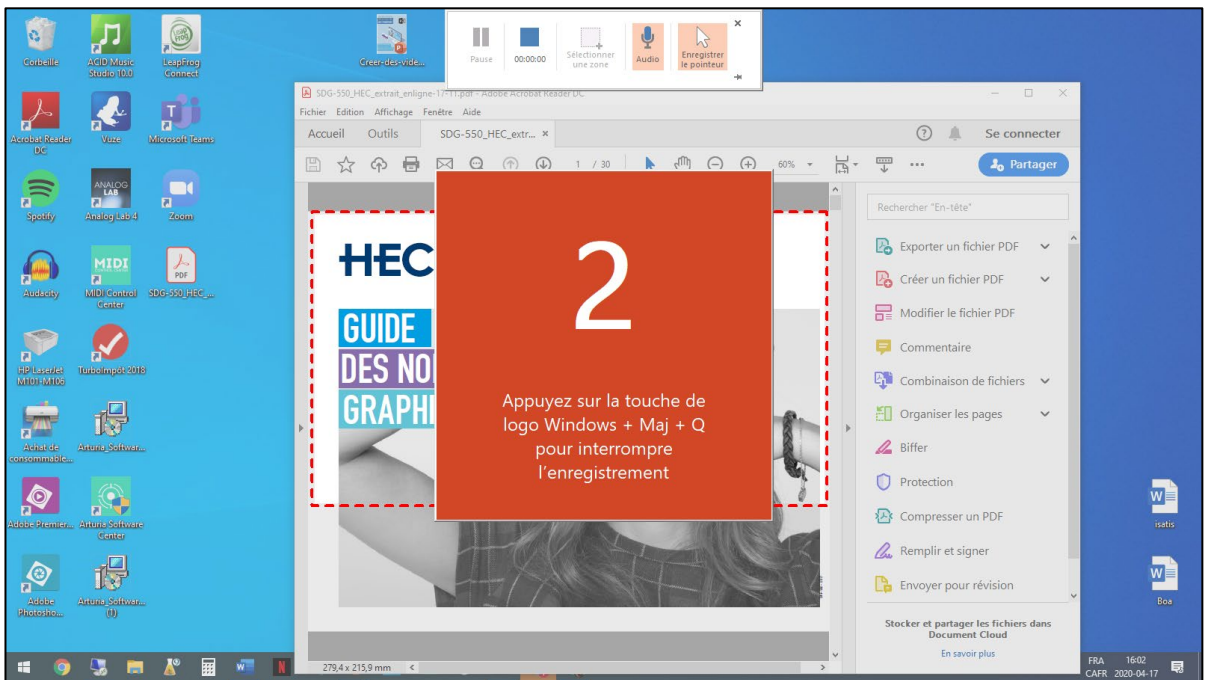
Corbeille

ACID Music Studio 10.0

LeapFrog Connect

Creer-des-vide...

Pause

00:00:00

Sélectionner une zone

Audio

Enregistrer le pointeur

Acrobat Reader DC

Vuze

Microsoft Teams

SDG-550_HEC_extrait_enligne-17-11.pdf - Adobe Acrobat Reader DC

Fichier Edition Affichage Fenêtre Aide

Accueil Outils SDG-550_HEC_extr... ×

Se connecter

1 / 30

60%

Partager

Spotify

Analog Lab 4

Zoom

Rechercher "En-tête"

Exporter un fichier PDF

Créer un fichier PDF

Modifier le fichier PDF

Commentaire

Combinaison de fichiers

Organiser les pages

Biffer

Protection

Compresser un PDF

Remplir et signer

Envoyer pour révision

Stocker et partager les fichiers dans Document Cloud

En savoir plus

Audacity

MIDI Control Center

SDG-550_HEC_...

HP LaserJet M101-M106

TurboImpôt 2018

Achat de consommable...

Arturia_Softwar...

Adobe Premier...

Arturia Software Center

Adobe Photosho...

Arturia_Softwar... (1)

HEC

GUIDE

DES NO

GRAPHI

2

Appuyez sur la touche de logo Windows + Maj + Q pour interrompre l'enregistrement

isatis

Boa

279,4 x 215,9 mm

FRA CAFR 16:02 2020-04-17